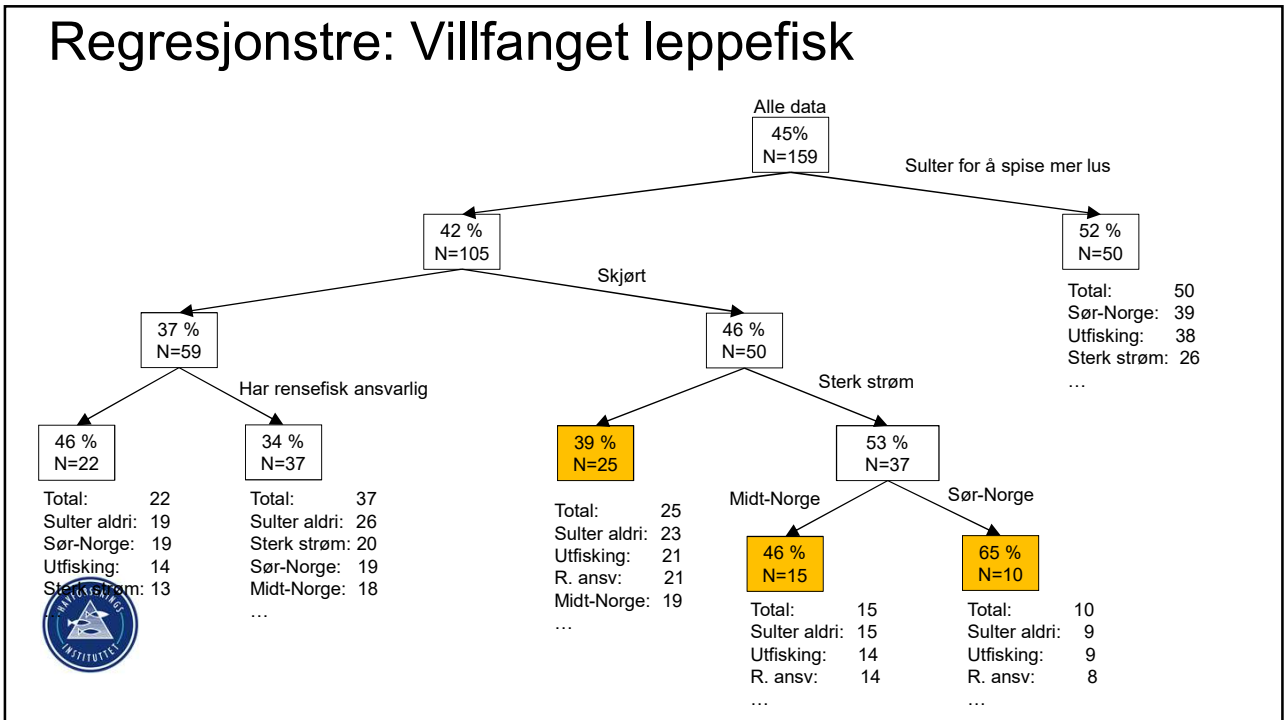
Regresjonstre: Villfanget leppefisk

Alle data
45%
N=159

Sulter for å spise mer lus

42 %
N=105

52 %
N=50

Total: 50
Sør-Norge: 39
Utfisking: 38
Sterk strøm: 26
…

Skjørt

37 %
N=59

46 %
N=50

Har rensefisk ansvarlig

Sterk strøm

46 %
N=22

Total: 22
Sulter aldri: 19
Sør-Norge: 19
Utfisking: 14
Sterk strøm: 13

34 %
N=37

Total: 37
Sulter aldri: 26
Sterk strøm: 20
Sør-Norge: 19
Midt-Norge: 18
…

39 %
N=25

Total: 25
Sulter aldri: 23
Utfisking: 21
R. ansv: 21
Midt-Norge: 19
…

53 %
N=37

Midt-Norge

Sør-Norge

46 %
N=15

Total: 15
Sulter aldri: 15
Utfisking: 14
R. ansv: 14
…

65 %
N=10

Total: 10
Sulter aldri: 9
Utfisking: 9
R. ansv: 8
…

HAVFORSKNINGSINSTITUTTET